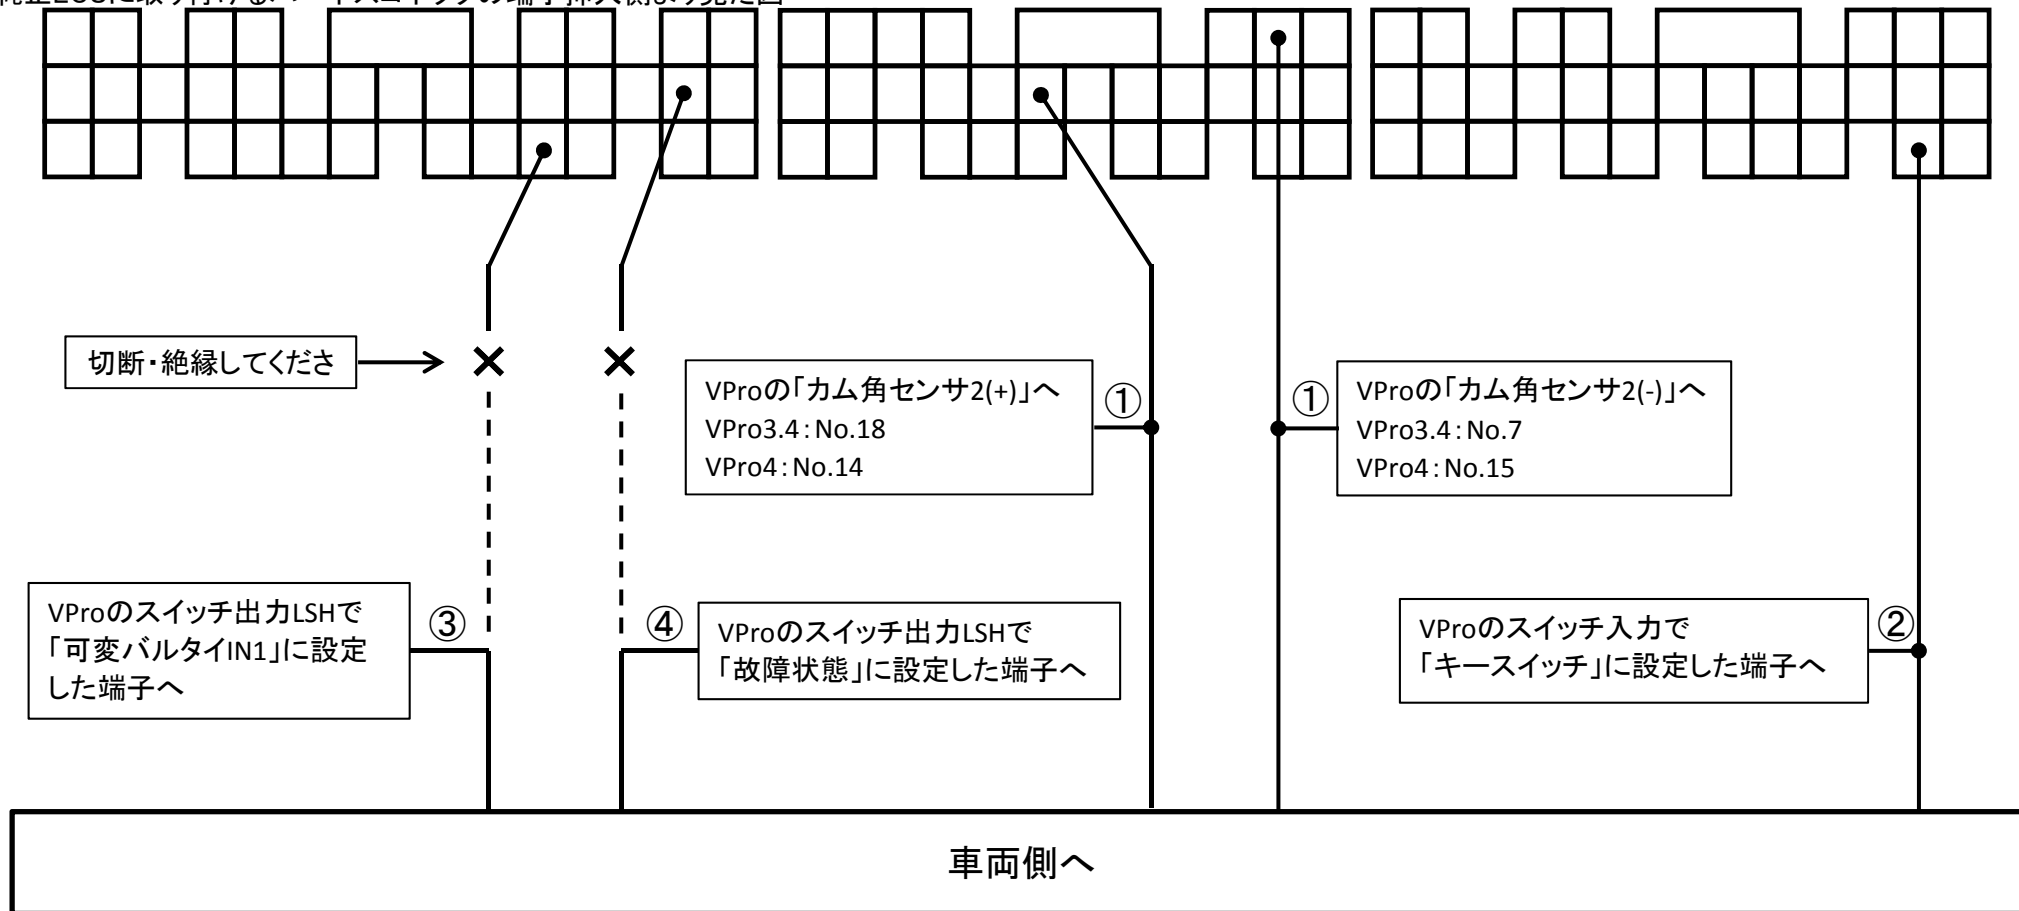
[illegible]

切断・絶縁してくださ

VProの「カム角センサ2(+)」へ
VPro3.4：No.18
VPro4：No.14

①

①

VProの「カム角センサ2(-)」へ
VPro3.4：No.7
VPro4：No.15

VProのスイッチ出力LSHで「可変バルタイIN1」に設定した端子へ

③

④

VProのスイッチ出力LSHで「故障状態」に設定した端子へ

VProのスイッチ入力で「キースイッチ」に設定した端子へ

②

車両側へ